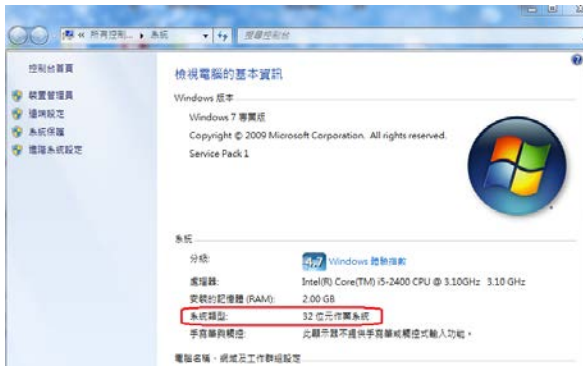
« 所有控制... ▸ 系統 搜尋控制台

控制台首頁

裝置管理員
遠端設定
系統保護
進階系統設定

檢視電腦的基本資訊

Windows 版本

Windows 7 專業版
Copyright © 2009 Microsoft Corporation. All rights reserved.
Service Pack 1

系統

分級: 4.7 Windows 體驗指數
處理器: Intel(R) Core(TM) i5-2400 CPU @ 3.10GHz 3.10 GHz
安裝的記憶體 (RAM): 2.00 GB
系統類型: 32 位元作業系統
手寫筆與觸控: 此顯示器不提供手寫筆或觸控式輸入功能。

電腦名稱、網域及工作群組設定